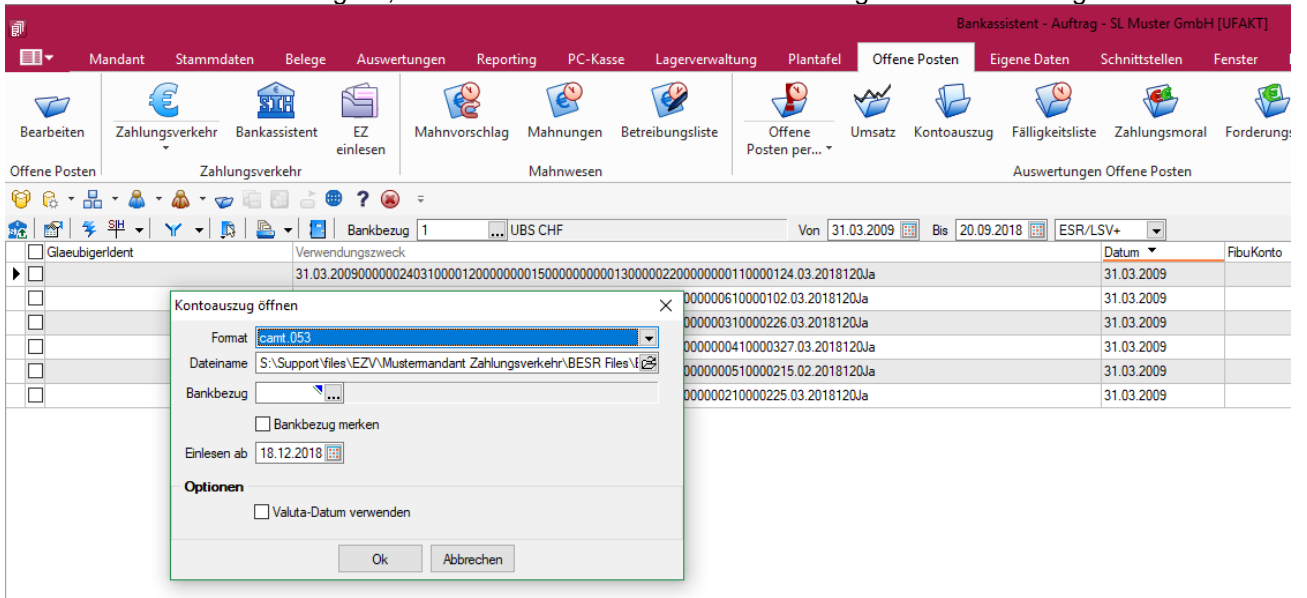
Bankassistent - Auftrag - SL Muster GmbH [UFAKT]

Mandant Stammdaten Belege Auswertungen Reporting PC-Kasse Lagerverwaltung Plantafel Offene Posten Eigene Daten Schnittstellen Fenster

Bearbeiten
Offene Posten

Zahlungsverkehr Bankassistent EZ einlesen
Zahlungsverkehr

Mahnvorschlag Mahnungen Betreibungsliste
Mahnwesen

Offene Posten per... Umsatz Kontoauszug Fälligkeitsliste Zahlungsmoral Forderungs
Auswertungen Offene Posten

Bankbezug 1 UBS CHF Von 31.03.2009 Bis 20.09.2018 ESR/LSV+

| GlaeubigerIdent | Verwendungszweck | Datum | FibuKonto |
|---|---|---|---|
| | 31.03.20090000002403100001200000000150000000000130000022000000000110000124.03.2018120Ja | 31.03.2009 | |
| | 000000610000102.03.2018120Ja | 31.03.2009 | |
| | 000000310000226.03.2018120Ja | 31.03.2009 | |
| | 000000410000327.03.2018120Ja | 31.03.2009 | |
| | 000000510000215.02.2018120Ja | 31.03.2009 | |
| | 000000210000225.03.2018120Ja | 31.03.2009 | |

Kontoauszug öffnen

Format camt.053
Dateiname S:\Support\files\EZV\Mustermandant Zahlungsverkehr\BESR Files\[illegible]
Bankbezug
Bankbezug merken
Einlesen ab 18.12.2018
Optionen
Valuta-Datum verwenden
Ok Abbrechen